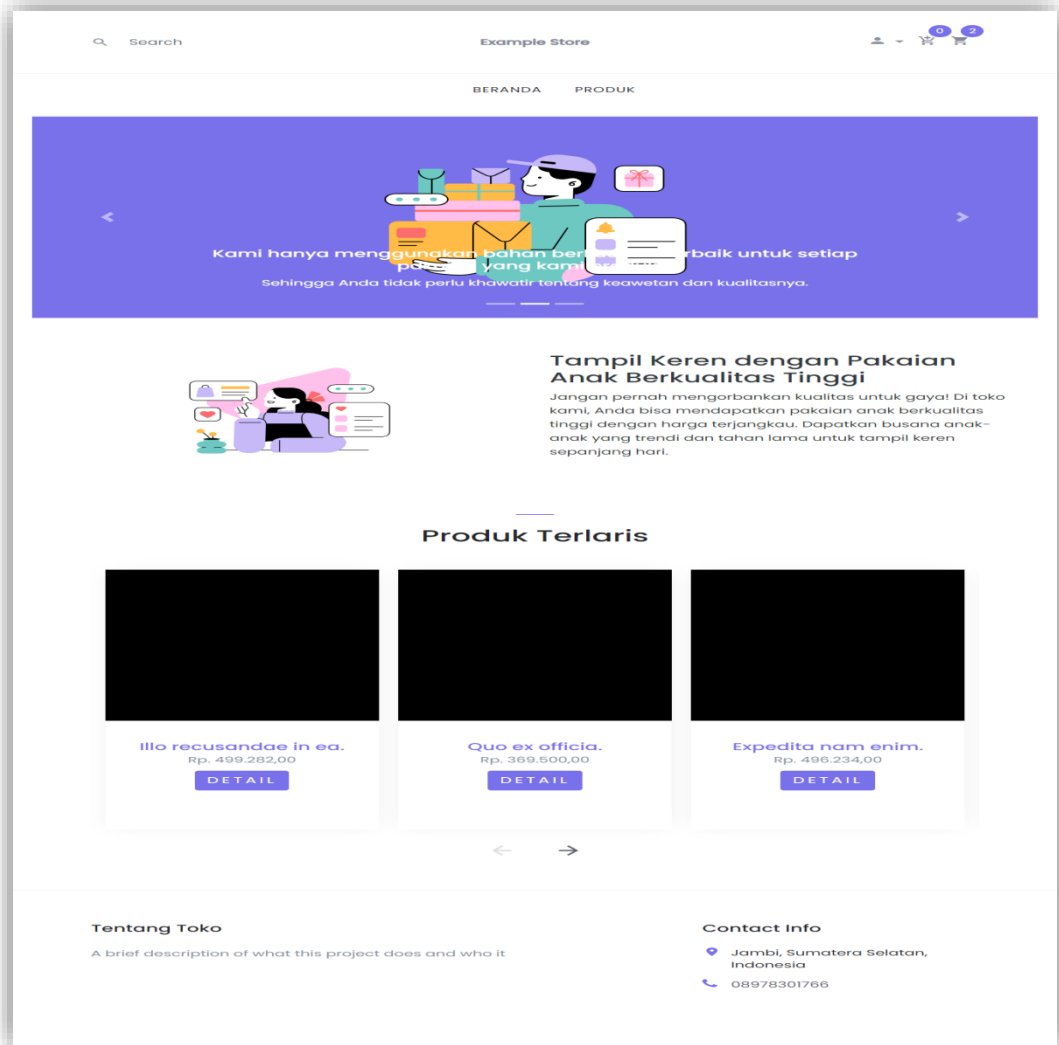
Search

Example Store

0 2

BERANDA PRODUK

Kami hanya menggunakan bahan ber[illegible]rbaik untuk setiap p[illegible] yang kam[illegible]

Sehingga Anda tidak perlu khawatir tentang keawetan dan kualitasnya.

Tampil Keren dengan Pakaian Anak Berkualitas Tinggi

Jangan pernah mengorbankan kualitas untuk gaya! Di toko kami, Anda bisa mendapatkan pakaian anak berkualitas tinggi dengan harga terjangkau. Dapatkan busana anak-anak yang trendi dan tahan lama untuk tampil keren sepanjang hari.

Produk Terlaris

Illo recusandae in ea.
Rp. 499.282,00
DETAIL

Quo ex officia.
Rp. 369.500,00
DETAIL

Expedita nam enim.
Rp. 496.234,00
DETAIL

Tentang Toko

A brief description of what this project does and who it

Contact Info

Jambi, Sumatera Selatan, Indonesia

08978301766